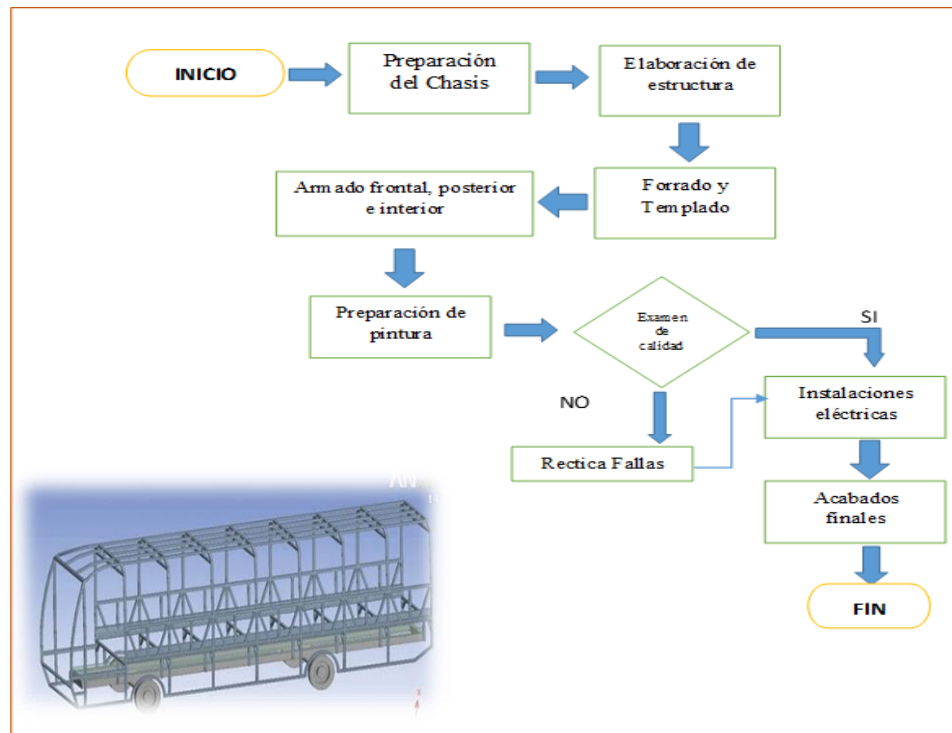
INICIO

Preparación del Chasis

Elaboración de estructura

Forrado y Templado

Armado frontal, posterior e interior

Preparación de pintura

Examen de calidad

SI

NO

Instalaciones eléctricas

Rectica Fallas

Acabados finales

FIN